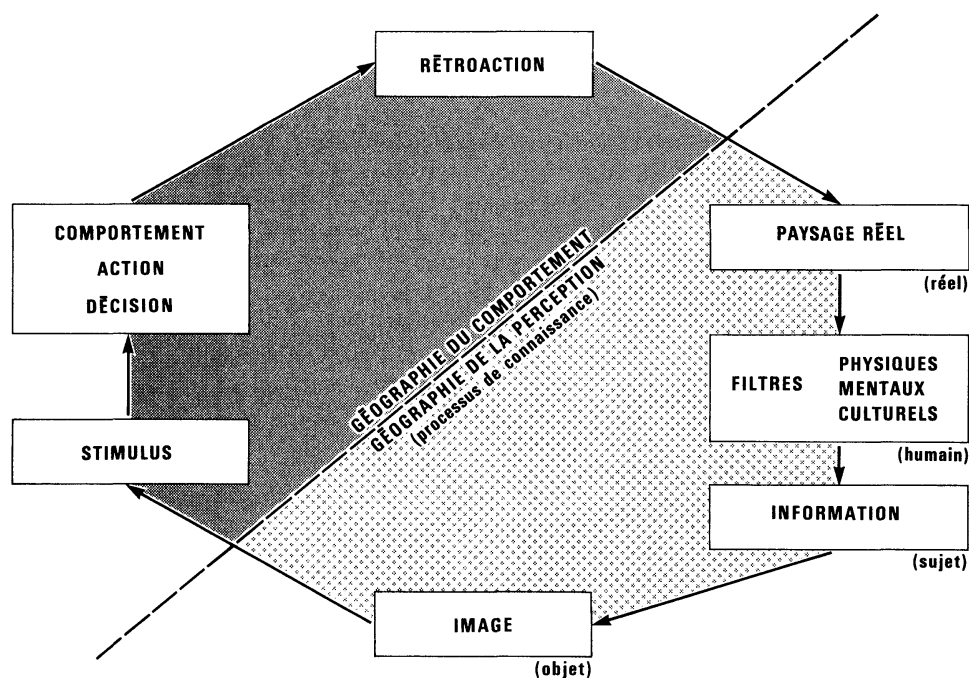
RĒTROACTION

PAYSAGE RĒEL
(réel)

FILTRES PHYSIQUES MENTAUX CULTURELS
(humain)

INFORMATION
(sujet)

IMAGE
(objet)

STIMULUS

COMPORTEMENT
ACTION
DĒCISION

GĒOGRAPHIE DU COMPORTEMENT
GĒOGRAPHIE DE LA PERCEPTION
(processus de connaissance)